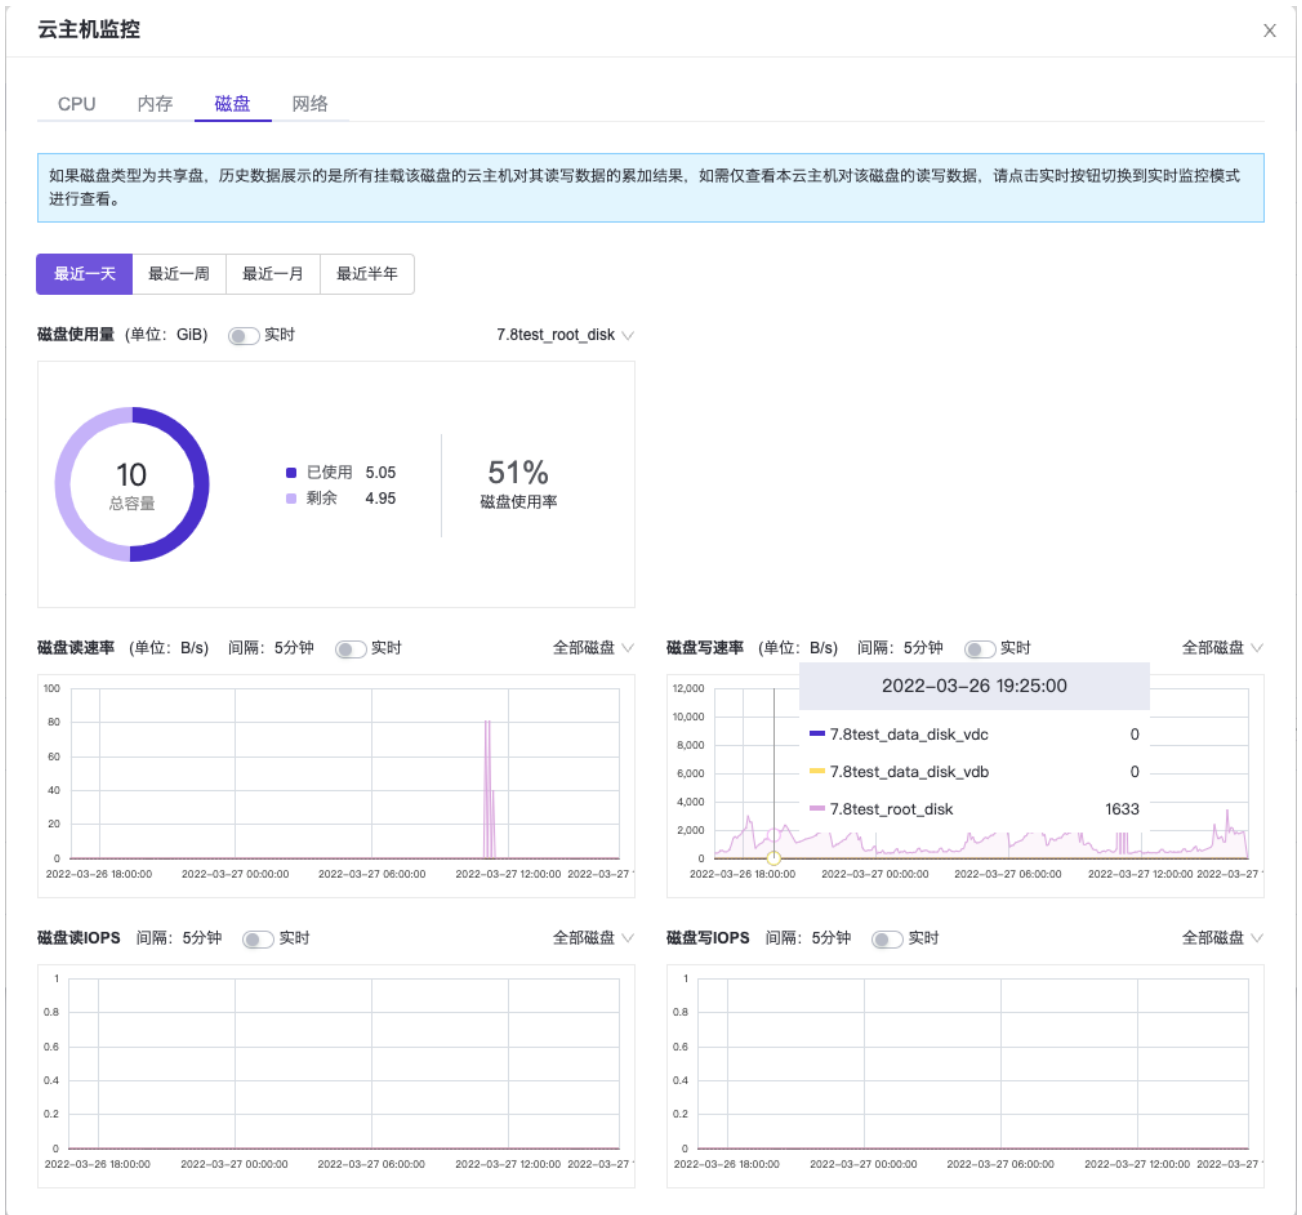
云主机监控

×

CPU 内存 磁盘 网络

如果磁盘类型为共享盘，历史数据展示的是所有挂载该磁盘的云主机对其读写数据的累加结果，如需仅查看本云主机对该磁盘的读写数据，请点击实时按钮切换到实时监控模式进行查看。

最近一天 最近一周 最近一月 最近半年

磁盘使用量（单位：GiB） 实时 7.8test_root_disk

10
总容量

已使用 5.05
剩余 4.95

51%
磁盘使用率

磁盘读速率（单位：B/s） 间隔：5分钟 实时 全部磁盘

100
80
60
40
20
0
2022-03-26 18:00:00 2022-03-27 00:00:00 2022-03-27 06:00:00 2022-03-27 12:00:00 2022-03-27

磁盘写速率（单位：B/s） 间隔：5分钟 实时 全部磁盘

12,000
10,000
8,000
6,000
4,000
2,000
0
2022-03-26 18:00:00 2022-03-27 00:00:00 2022-03-27 06:00:00 2022-03-27 12:00:00 2022-03-27

2022-03-26 19:25:00
7.8test_data_disk_vdc 0
7.8test_data_disk_vdb 0
7.8test_root_disk 1633

磁盘读IOPS 间隔：5分钟 实时 全部磁盘

1
0.8
0.6
0.4
0.2
0
2022-03-26 18:00:00 2022-03-27 00:00:00 2022-03-27 06:00:00 2022-03-27 12:00:00 2022-03-27

磁盘写IOPS 间隔：5分钟 实时 全部磁盘

1
0.8
0.6
0.4
0.2
0
2022-03-26 18:00:00 2022-03-27 00:00:00 2022-03-27 06:00:00 2022-03-27 12:00:00 2022-03-27